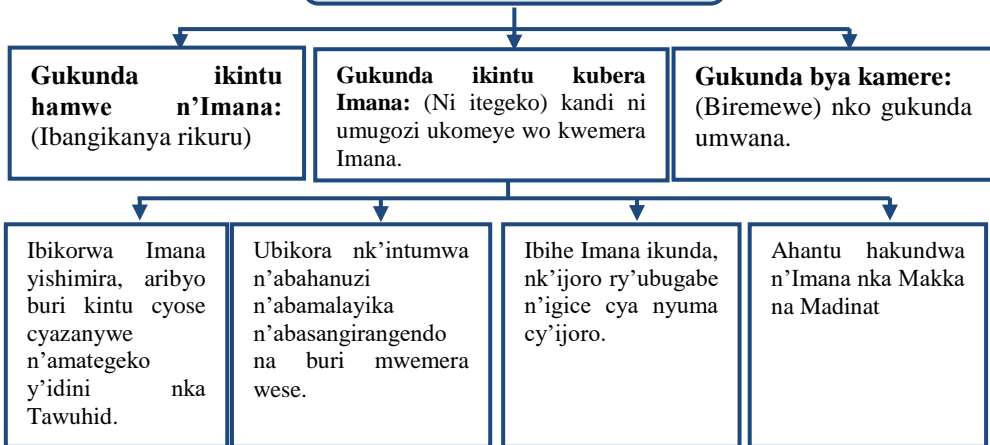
**Gukunda ikintu hamwe n'Imana:** (Ibangikanya rikuru)

**Gukunda ikintu kubera Imana:** (Ni itegeko) kandi ni umugozi ukomeye wo kwemera Imana.

**Gukunda bya kamere:** (Biremewe) nko gukunda umwana.

Ibikorwa Imana yishimira, aribyo buri kintu cyose cyazanywe n'amategeko y'idini nka Tawuhid.

Ubikora nk'intumwa n'abahanuzi n'abamalayika n'abasangirangendo na buri mwemera wese.

Ibihe Imana ikunda, nk'ijoro ry'ubugabe n'igice cya nyuma cy'ijoro.

Ahantu hakundwa n'Imana nka Makka na Madinat